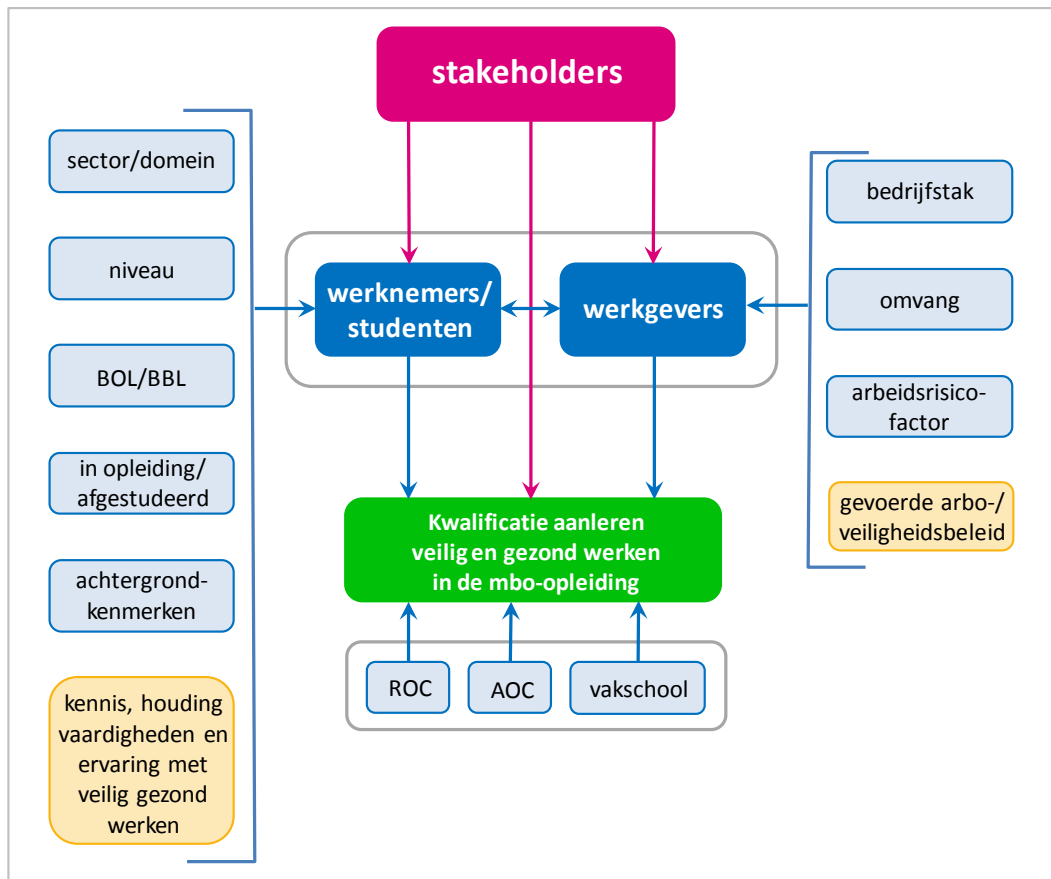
stakeholders

sector/domein

niveau

BOL/BBL

in opleiding/ afgestudeerd

achtergrondkenmerken

kennis, houding vaardigheden en ervaring met veilig gezond werken

werknemers/ studenten

werkgevers

bedrijfstak

omvang

arbeidsrisicofactor

gevoerde arbo-/ veiligheidsbeleid

Kwalificatie aanleren veilig en gezond werken in de mbo-opleiding

ROC

AOC

vakschool